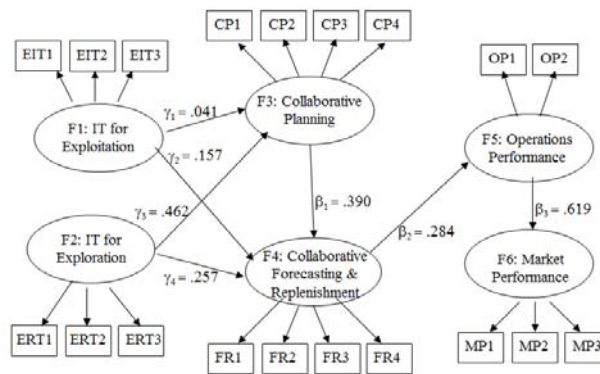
CP1 CP2 CP3 CP4

EIT1 EIT2 EIT3

OP1 OP2

$\gamma_1 = .041$

F1: IT for Exploitation

F3: Collaborative Planning

F5: Operations Performance

$\gamma_2 = .157$

$\gamma_3 = .462$

$\beta_1 = .390$

$\beta_3 = .619$

$\beta_2 = .284$

F2: IT for Exploration

$\gamma_4 = .257$

F4: Collaborative Forecasting & Replenishment

F6: Market Performance

ERT1 ERT2 ERT3

FR1 FR2 FR3 FR4

MP1 MP2 MP3